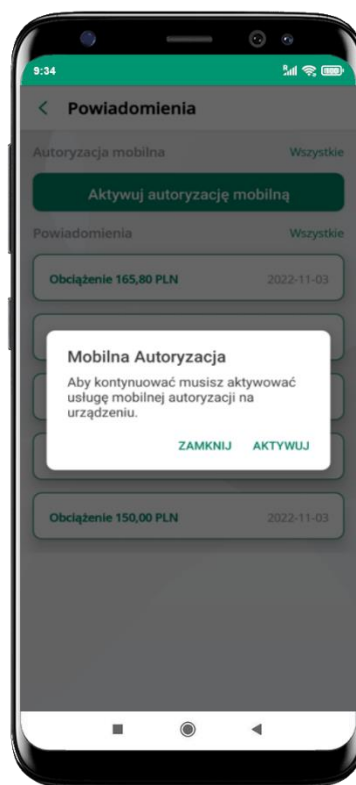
9:34

<

Powiadomienia

Autoryzacja mobilna

Wszystkie

Aktywuj autoryzację mobilną

Powiadomienia

Wszystkie

Obciążenie 165,80 PLN

2022-11-03

Mobilna Autoryzacja

Aby kontynuować musisz aktywować usługę mobilnej autoryzacji na urządzeniu.

ZAMKNIJ

AKTYWUJ

Obciążenie 150,00 PLN

2022-11-03